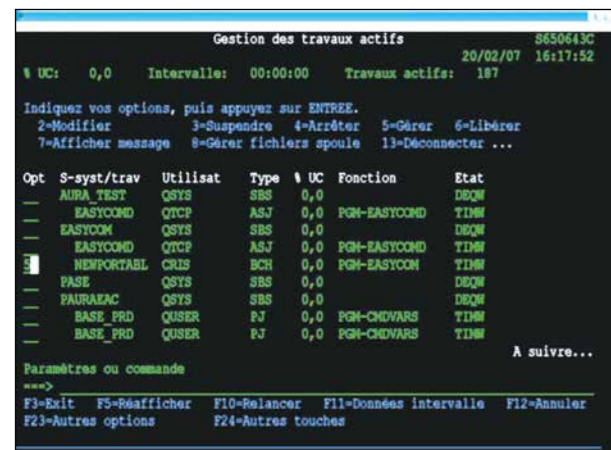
Gestion des travaux actifs S650643C
20/02/07 16:17:52
% UC: 0,0 Intervalle: 00:00:00 Travaux actifs: 187

Indiquez vos options, puis appuyez sur ENTREE.
2=Modifier 3=Suspendre 4=Arrêter 5=Gérer 6=Libérer
7=Afficher message 8=Gérer fichiers spoule 13=Déconnecter ...

| Opt | S-syst/trav | Utilisat | Type | % UC | Fonction | Etat |
|---|---|---|---|---|---|---|
| __ | AURA_TEST | QSYS | SBS | 0,0 | | DEQW |
| __ | EASYCOMD | QTCP | ASJ | 0,0 | PGM-EASYCOMD | TIMW |
| __ | EASYCOM | QSYS | SBS | 0,0 | | DEQW |
| __ | EASYCOMD | QTCP | ASJ | 0,0 | PGM-EASYCOMD | TIMW |
| 5 | NEWPORTABL | CRIS | BCH | 0,0 | PGM-EASYCOM | TIMW |
| __ | PASE | QSYS | SBS | 0,0 | | DEQW |
| __ | PAURAEAC | QSYS | SBS | 0,0 | | DEQW |
| __ | BASE_PRD | QUSER | PJ | 0,0 | PGM-CMDVARS | TIMW |
| __ | BASE_PRD | QUSER | PJ | 0,0 | PGM-CMDVARS | TIMW |

A suivre...
Paramètres ou commande
===>
F3=Exit F5=Réafficher F10=Relancer F11=Données intervalle F12=Annuler
F23=Autres options F24=Autres touches